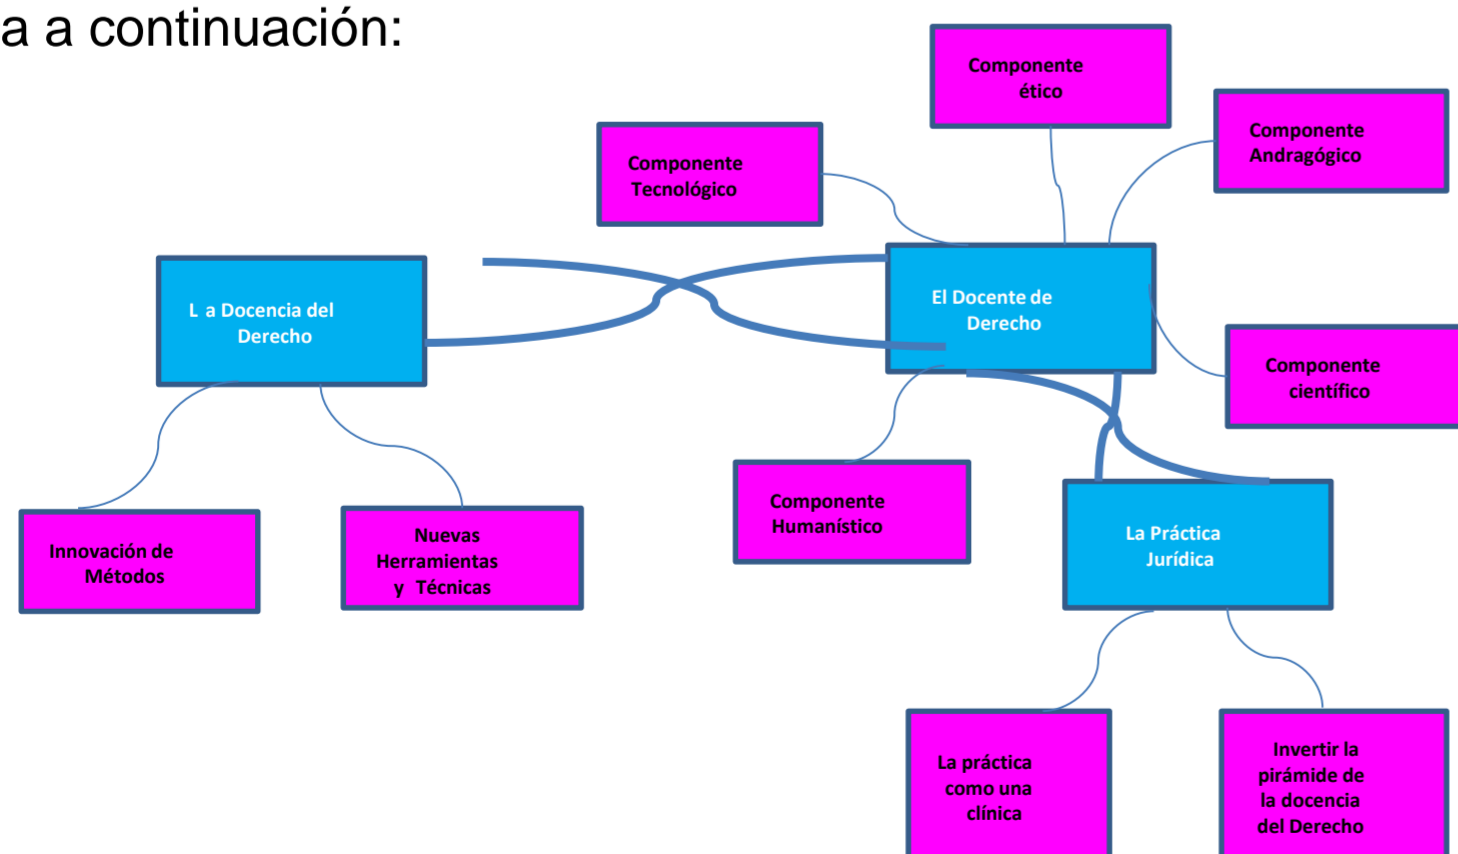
a a continuación:

Componente ético

Componente Tecnológico

Componente Andragógico

L a Docencia del Derecho

El Docente de Derecho

Componente científico

Componente Humanístico

La Práctica Jurídica

Innovación de Métodos

Nuevas Herramientas y Técnicas

La práctica como una clínica

Invertir la pirámide de la docencia del Derecho